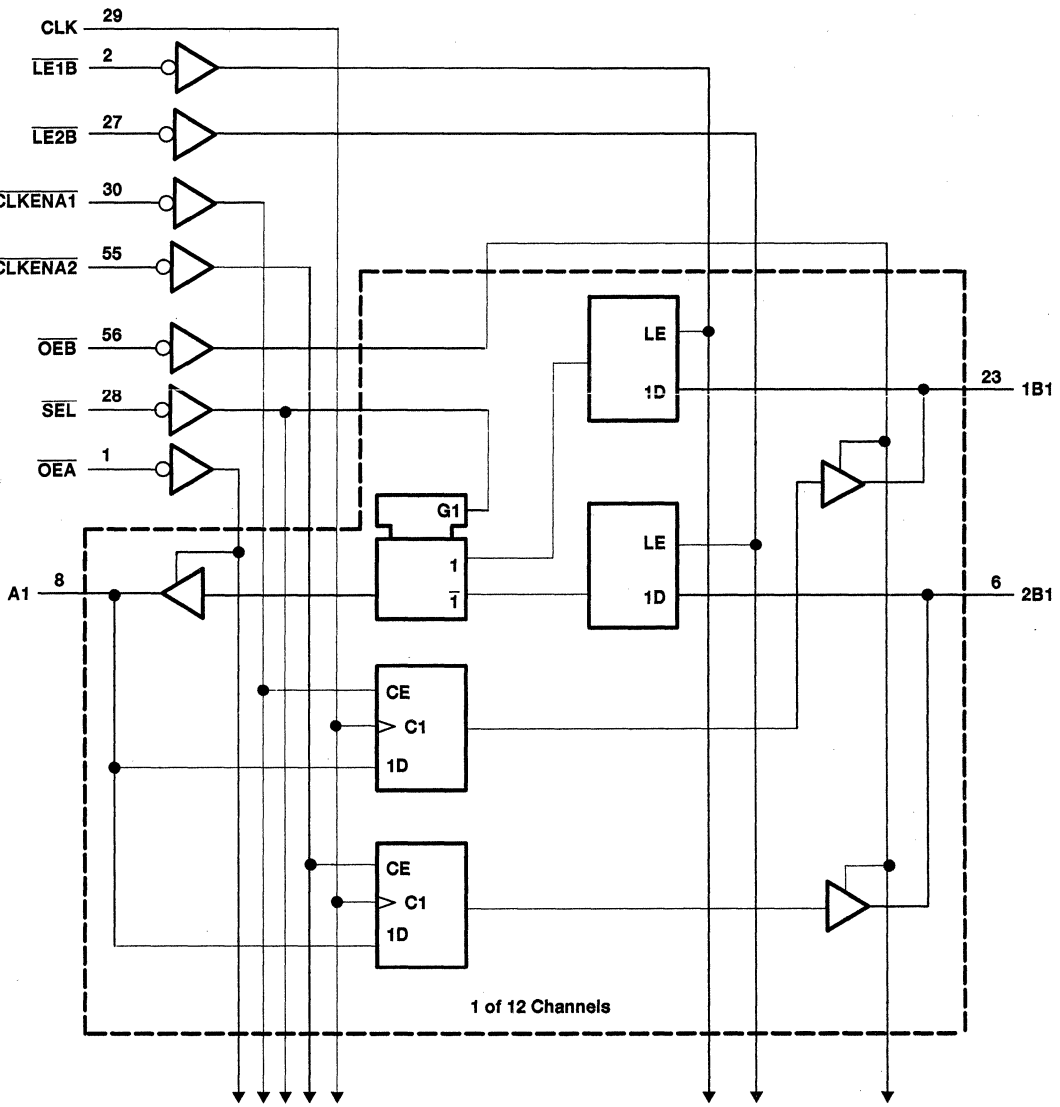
CLK 29
$\overline{LE1B}$ 2
$\overline{LE2B}$ 27
$\overline{CLKENA1}$ 30
$\overline{CLKENA2}$ 55
$\overline{OEB}$ 56
$\overline{SEL}$ 28
$\overline{OEA}$ 1
A1 8
LE
1D
23 1B1
G1
1
$\overline{1}$
LE
1D
6 2B1
CE
C1
1D
CE
C1
1D
1 of 12 Channels